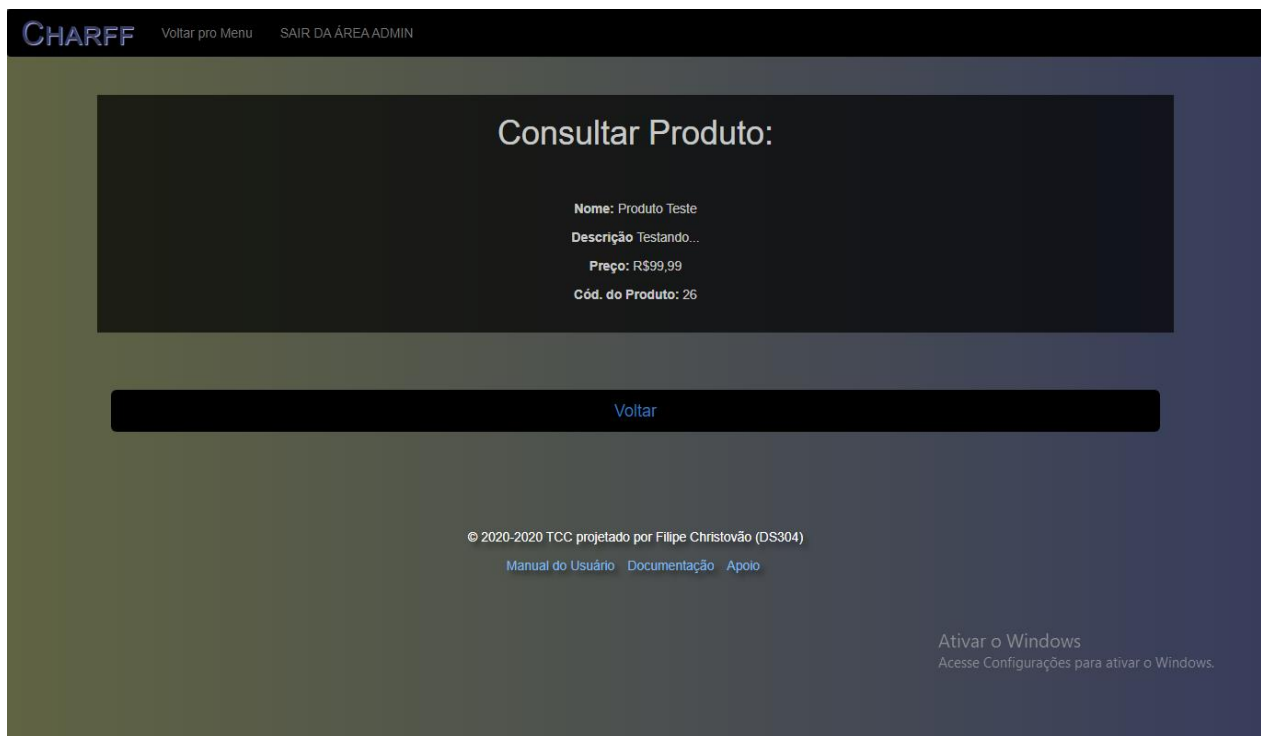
CHARFF Voltar pro Menu SAIR DA ÁREA ADMIN

Consultar Produto:

Nome: Produto Teste

Descrição Testando...

Preço: R$99,99

Cód. do Produto: 26

Voltar

© 2020-2020 TCC projetado por Filipe Christovão (DS304)

Manual do Usuário Documentação Apoio

Ativar o Windows
Acesse Configurações para ativar o Windows.